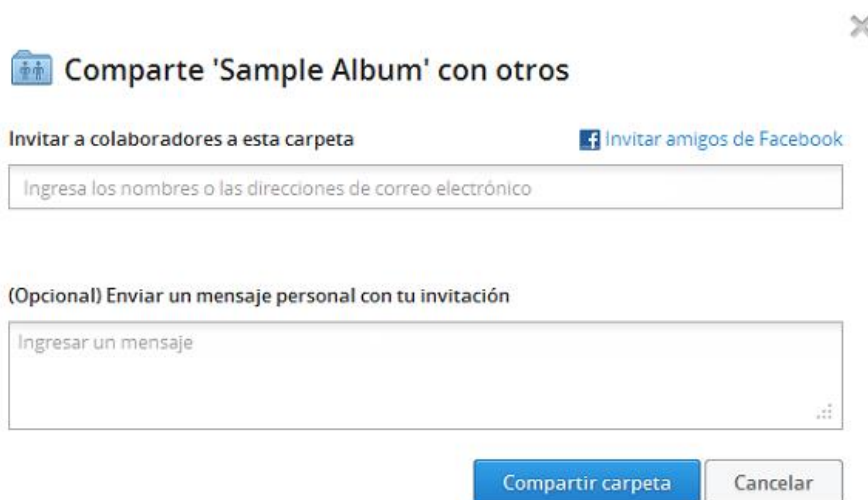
Comparte 'Sample Album' con otros

Invitar a colaboradores a esta carpeta

Invitar amigos de Facebook

Ingresa los nombres o las direcciones de correo electrónico

(Opcional) Enviar un mensaje personal con tu invitación

Ingresar un mensaje

Compartir carpeta

Cancelar